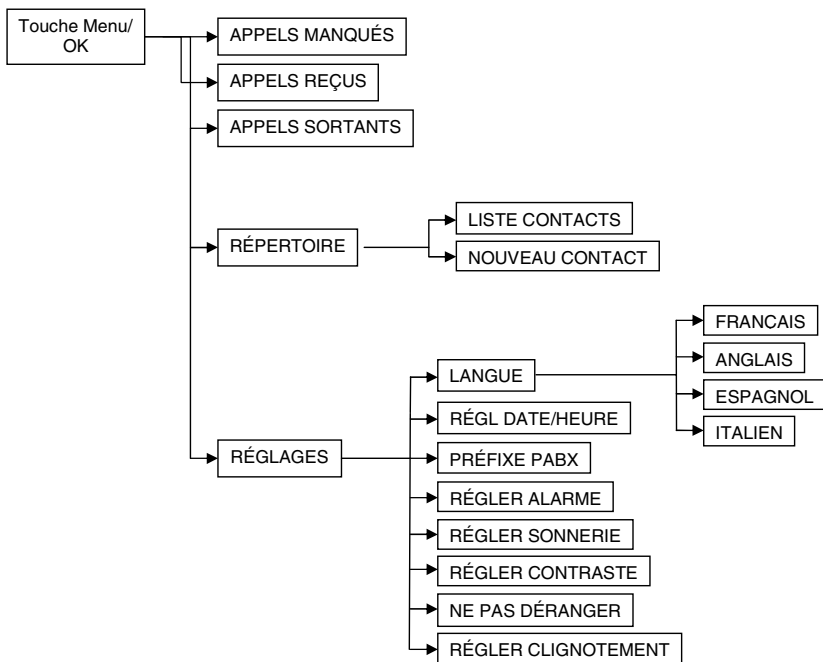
Touche Menu/ OK

APPELS MANQUÉS

APPELS REÇUS

APPELS SORTANTS

RÉPERTOIRE

LISTE CONTACTS

NOUVEAU CONTACT

RÉGLAGES

LANGUE

FRANCAIS

ANGLAIS

ESPAGNOL

ITALIEN

RÉGL DATE/HEURE

PRÉFIXE PABX

RÉGLER ALARME

RÉGLER SONNERIE

RÉGLER CONTRASTE

NE PAS DÉRANGER

RÉGLER CLIGNOTEMENT